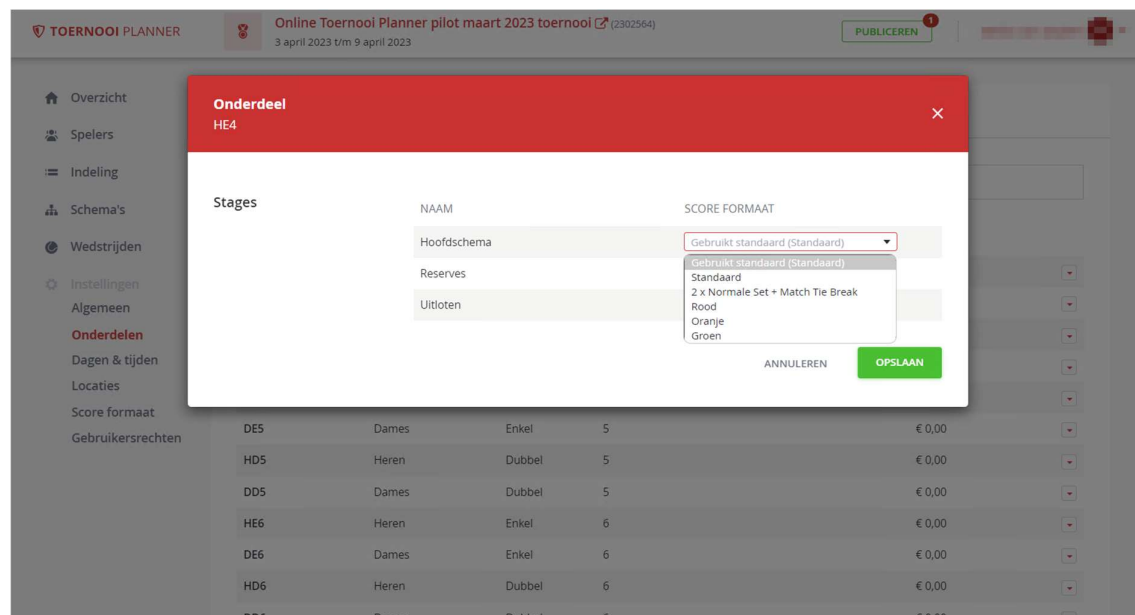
TOERNOOI PLANNER

Online Toernooi Planner pilot maart 2023 toernooi (2302564)
3 april 2023 t/m 9 april 2023

PUBLICEREN 1

Overzicht
Spelers
Indeling
Schema's
Wedstrijden
Instellingen
Algemeen
Onderdelen
Dagen & tijden
Locaties
Score formaat
Gebruikersrechten

Onderdeel
HE4

Stages

| NAAM | SCORE FORMAAT |
|---|---|
| Hoofdschema | Gebruikt standaard (Standaard) |
| Reserves | |
| Uitloten | |

Gebruikt standaard (Standaard)
Standaard
2 x Normale Set + Match Tie Break
Rood
Oranje
Groen

ANNULEREN
OPSLAAN

| DE5 | Dames | Enkel | 5 | € 0,00 |
|---|---|---|---|---|
| HD5 | Heren | Dubbel | 5 | € 0,00 |
| DD5 | Dames | Dubbel | 5 | € 0,00 |
| HE6 | Heren | Enkel | 6 | € 0,00 |
| DE6 | Dames | Enkel | 6 | € 0,00 |
| HD6 | Heren | Dubbel | 6 | € 0,00 |